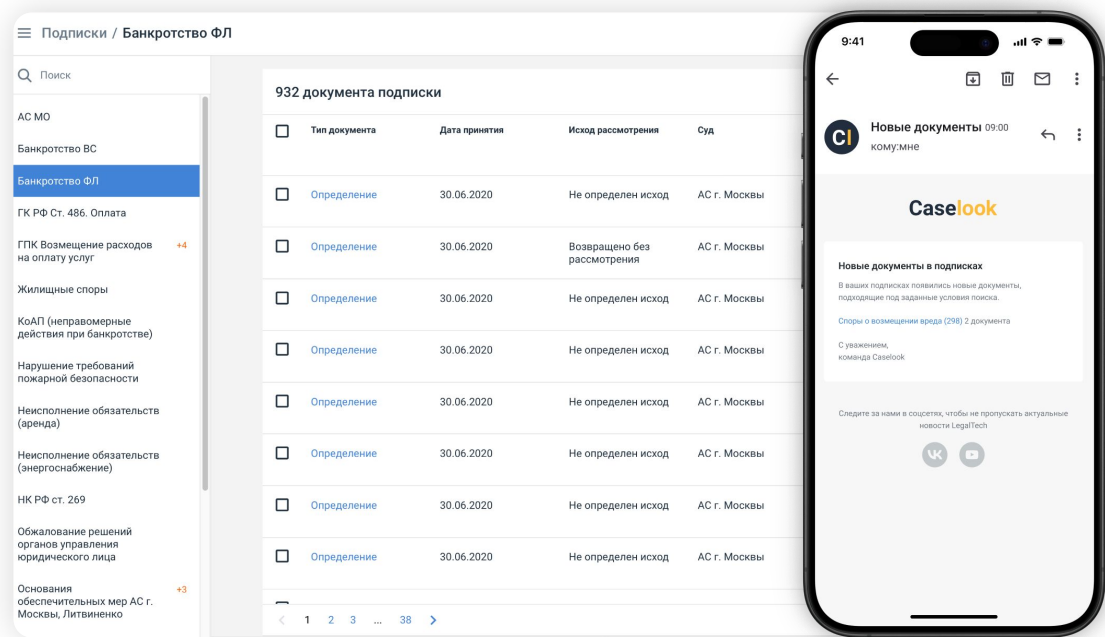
Подписки / Банкротство ФЛ

Поиск

АС МО
Банкротство ВС
Банкротство ФЛ
ГК РФ Ст. 486. Оплата
ГПК Возмещение расходов на оплату услуг +4
Жилищные споры
КоАП (неправомерные действия при банкротстве)
Нарушение требований пожарной безопасности
Неисполнение обязательств (аренда)
Неисполнение обязательств (энергоснабжение)
НК РФ ст. 269
Обжалование решений органов управления юридического лица
Основания обеспечительных мер АС г. Москвы, Литвиненко +3

932 документа подписки

| | Тип документа | Дата принятия | Исход рассмотрения | Суд |
|---|---|---|---|---|
| ☐ | Определение | 30.06.2020 | Не определен исход | АС г. Москвы |
| ☐ | Определение | 30.06.2020 | Возвращено без рассмотрения | АС г. Москвы |
| ☐ | Определение | 30.06.2020 | Не определен исход | АС г. Москвы |
| ☐ | Определение | 30.06.2020 | Не определен исход | АС г. Москвы |
| ☐ | Определение | 30.06.2020 | Не определен исход | АС г. Москвы |
| ☐ | Определение | 30.06.2020 | Не определен исход | АС г. Москвы |
| ☐ | Определение | 30.06.2020 | Не определен исход | АС г. Москвы |
| ☐ | Определение | 30.06.2020 | Не определен исход | АС г. Москвы |

< 1 2 3 ... 38 >

9:41

CL
Новые документы 09:00
кому:мне

Caselook

Новые документы в подписках
В ваших подписках появились новые документы, подходящие под заданные условия поиска.
Споры о возмещении вреда (298) 2 документа
С уважением,
команда Caselook

Следите за нами в соцсетях, чтобы не пропускать актуальные новости LegalTech